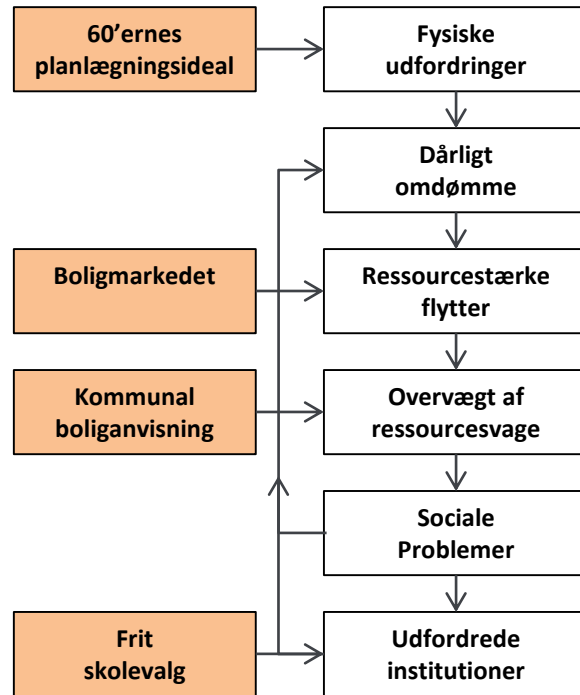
60’ernes planlægningsideal

Fysiske udfordringer

Dårligt omdømme

Boligmarkedet

Ressourcestærke flytter

Kommunal boliganvisning

Overvægt af ressourcesvage

Sociale Problemer

Frit skolevalg

Udfordrede institutioner